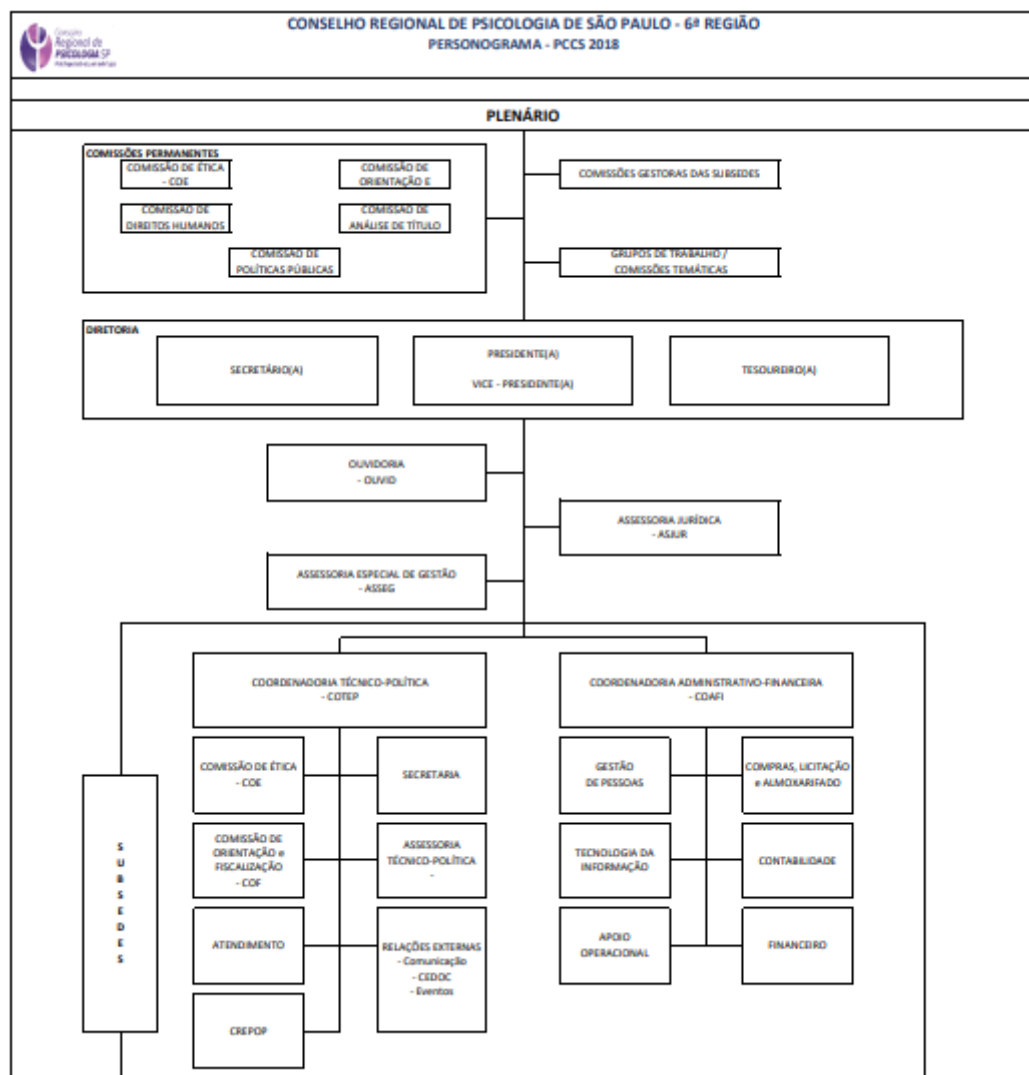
Conselho Regional de Psicologia SP
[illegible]

CONSELHO REGIONAL DE PSICOLOGIA DE SÃO PAULO - 6ª REGIÃO
PERSONOGRAMA - PCCS 2018

PLENÁRIO

COMISSÕES PERMANENTES

COMISSÃO DE ÉTICA - COE

COMISSÃO DE ORIENTAÇÃO E

COMISSÃO DE DIREITOS HUMANOS

COMISSÃO DE ANÁLISE DE TÍTULO

COMISSÃO DE POLÍTICAS PÚBLICAS

COMISSÕES GESTORAS DAS SUBSEDES

GRUPOS DE TRABALHO / COMISSÕES TEMÁTICAS

DIRETORIA

SECRETÁRIO(A)

PRESIDENTE(A)

VICE - PRESIDENTE(A)

TESOUREIRO(A)

OUVIDORIA - OUVID

ASSESSORIA JURÍDICA - ASJUR

ASSESSORIA ESPECIAL DE GESTÃO - ASSEG

COORDENADORIA TÉCNICO-POLÍTICA - COTEP

COORDENADORIA ADMINISTRATIVO-FINANCEIRA - COAFI

S U B S E D E S

COMISSÃO DE ÉTICA - COE

SECRETARIA

COMISSÃO DE ORIENTAÇÃO e FISCALIZAÇÃO - COF

ASSESSORIA TÉCNICO-POLÍTICA -

ATENDIMENTO

RELAÇÕES EXTERNAS
- Comunicação
- CEDOC
- Eventos

CREPOP

GESTÃO DE PESSOAS

COMPRAS, LICITAÇÃO e ALMOXARIFADO

TECNOLOGIA DA INFORMAÇÃO

CONTABILIDADE

APOIO OPERACIONAL

FINANCEIRO